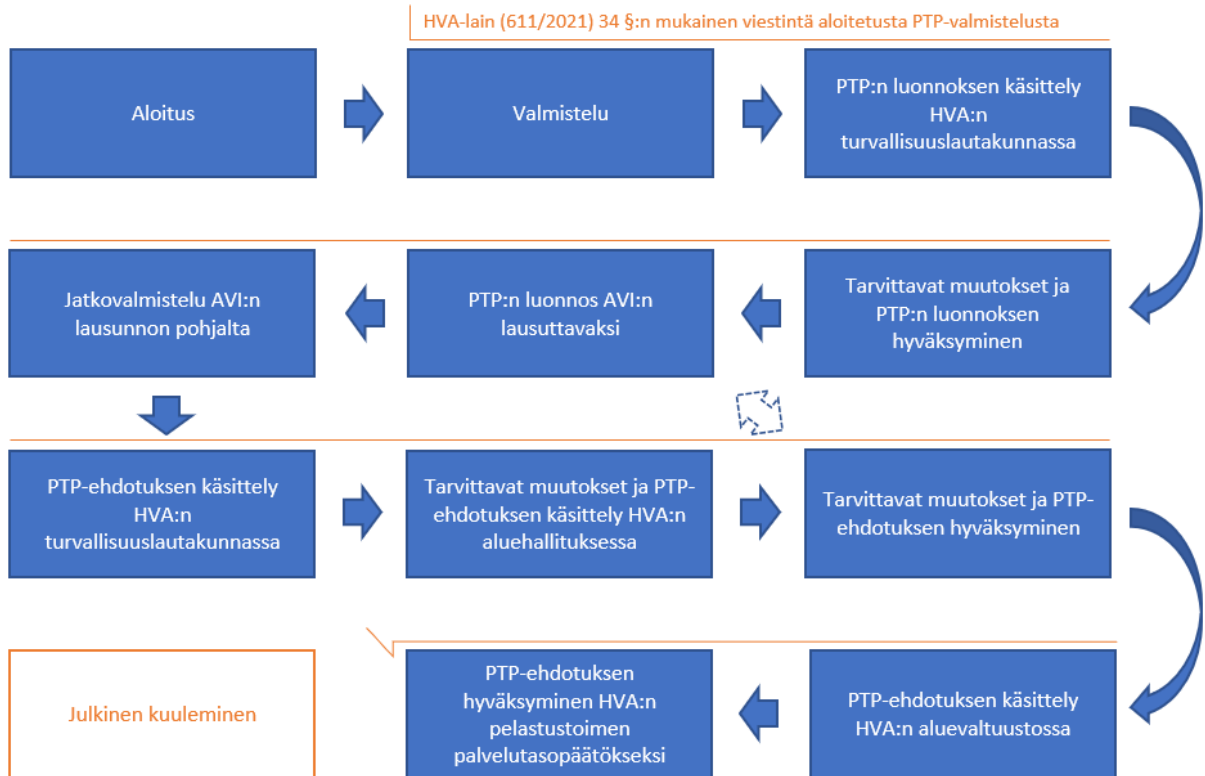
HVA-lain (611/2021) 34 §:n mukainen viestintä aloitetusta PTP-valmistelusta

Aloitus

Valmistelu

PTP:n luonnoksen käsittely HVA:n turvallisuuslautakunnassa

Tarvittavat muutokset ja PTP:n luonnoksen hyväksyminen

PTP:n luonnos AVI:n lausuttavaksi

Jatkovalmistelu AVI:n lausunnon pohjalta

PTP-ehdotuksen käsittely HVA:n turvallisuuslautakunnassa

Tarvittavat muutokset ja PTP-ehdotuksen käsittely HVA:n aluehallituksessa

Tarvittavat muutokset ja PTP-ehdotuksen hyväksyminen

PTP-ehdotuksen käsittely HVA:n aluevaltuustossa

PTP-ehdotuksen hyväksyminen HVA:n pelastustoimen palvelutasopäätökseksi

Julkinen kuuleminen